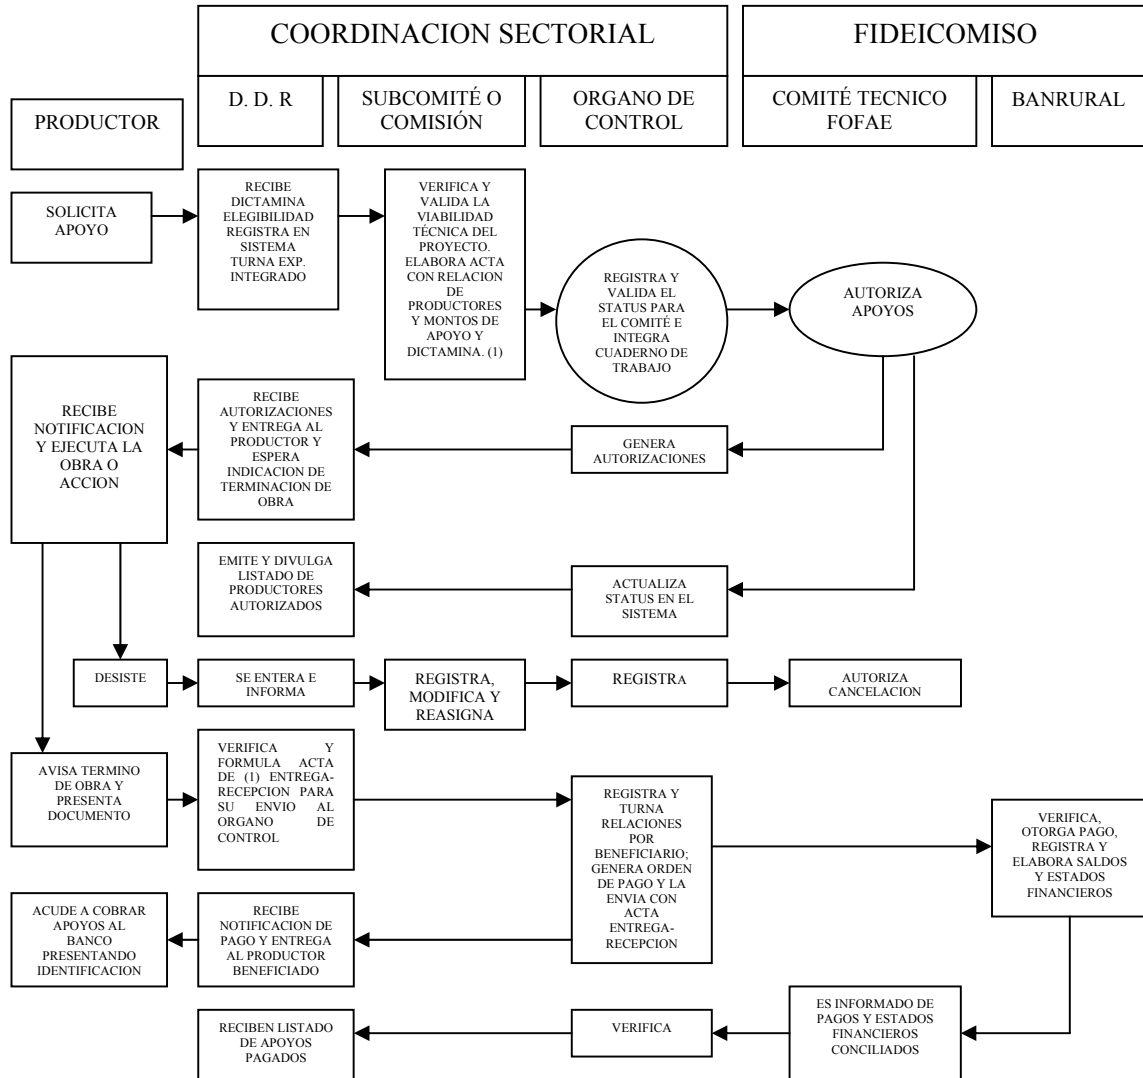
COORDINACION SECTORIAL

FIDEICOMISO

PRODUCTOR

D. D. R

SUBCOMITÉ O COMISIÓN

ORGANO DE CONTROL

COMITÉ TECNICO FOFAE

BANRURAL

SOLICITA APOYO

RECIBE DICTAMINA ELEGIBILIDAD REGISTRA EN SISTEMA TURNA EXP. INTEGRADO

VERIFICA Y VALIDA LA VIABILIDAD TÉCNICA DEL PROYECTO. ELABORA ACTA CON RELACION DE PRODUCTORES Y MONTOS DE APOYO Y DICTAMINA. (1)

REGISTRA Y VALIDA EL STATUS PARA EL COMITÉ E INTEGRA CUADERNO DE TRABAJO

AUTORIZA APOYOS

RECIBE NOTIFICACION Y EJECUTA LA OBRA O ACCION

RECIBE AUTORIZACIONES Y ENTREGA AL PRODUCTOR Y ESPERA INDICACION DE TERMINACION DE OBRA

GENERA AUTORIZACIONES

EMITE Y DIVULGA LISTADO DE PRODUCTORES AUTORIZADOS

ACTUALIZA STATUS EN EL SISTEMA

DESISTE

SE ENTERA E INFORMA

REGISTRA, MODIFICA Y REASIGNA

REGISTRA

AUTORIZA CANCELACION

AVISA TERMINO DE OBRA Y PRESENTA DOCUMENTO

VERIFICA Y FORMULA ACTA DE (1) ENTREGA-RECEPCION PARA SU ENVIO AL ORGANO DE CONTROL

REGISTRA Y TURNA RELACIONES POR BENEFICIARIO; GENERA ORDEN DE PAGO Y LA ENVIA CON ACTA ENTREGA-RECEPCION

VERIFICA, OTORGA PAGO, REGISTRA Y ELABORA SALDOS Y ESTADOS FINANCIEROS

ACUDE A COBRAR APOYOS AL BANCO PRESENTANDO IDENTIFICACION

RECIBE NOTIFICACION DE PAGO Y ENTREGA AL PRODUCTOR BENEFICIADO

RECIBEN LISTADO DE APOYOS PAGADOS

VERIFICA

ES INFORMADO DE PAGOS Y ESTADOS FINANCIEROS CONCILIADOS